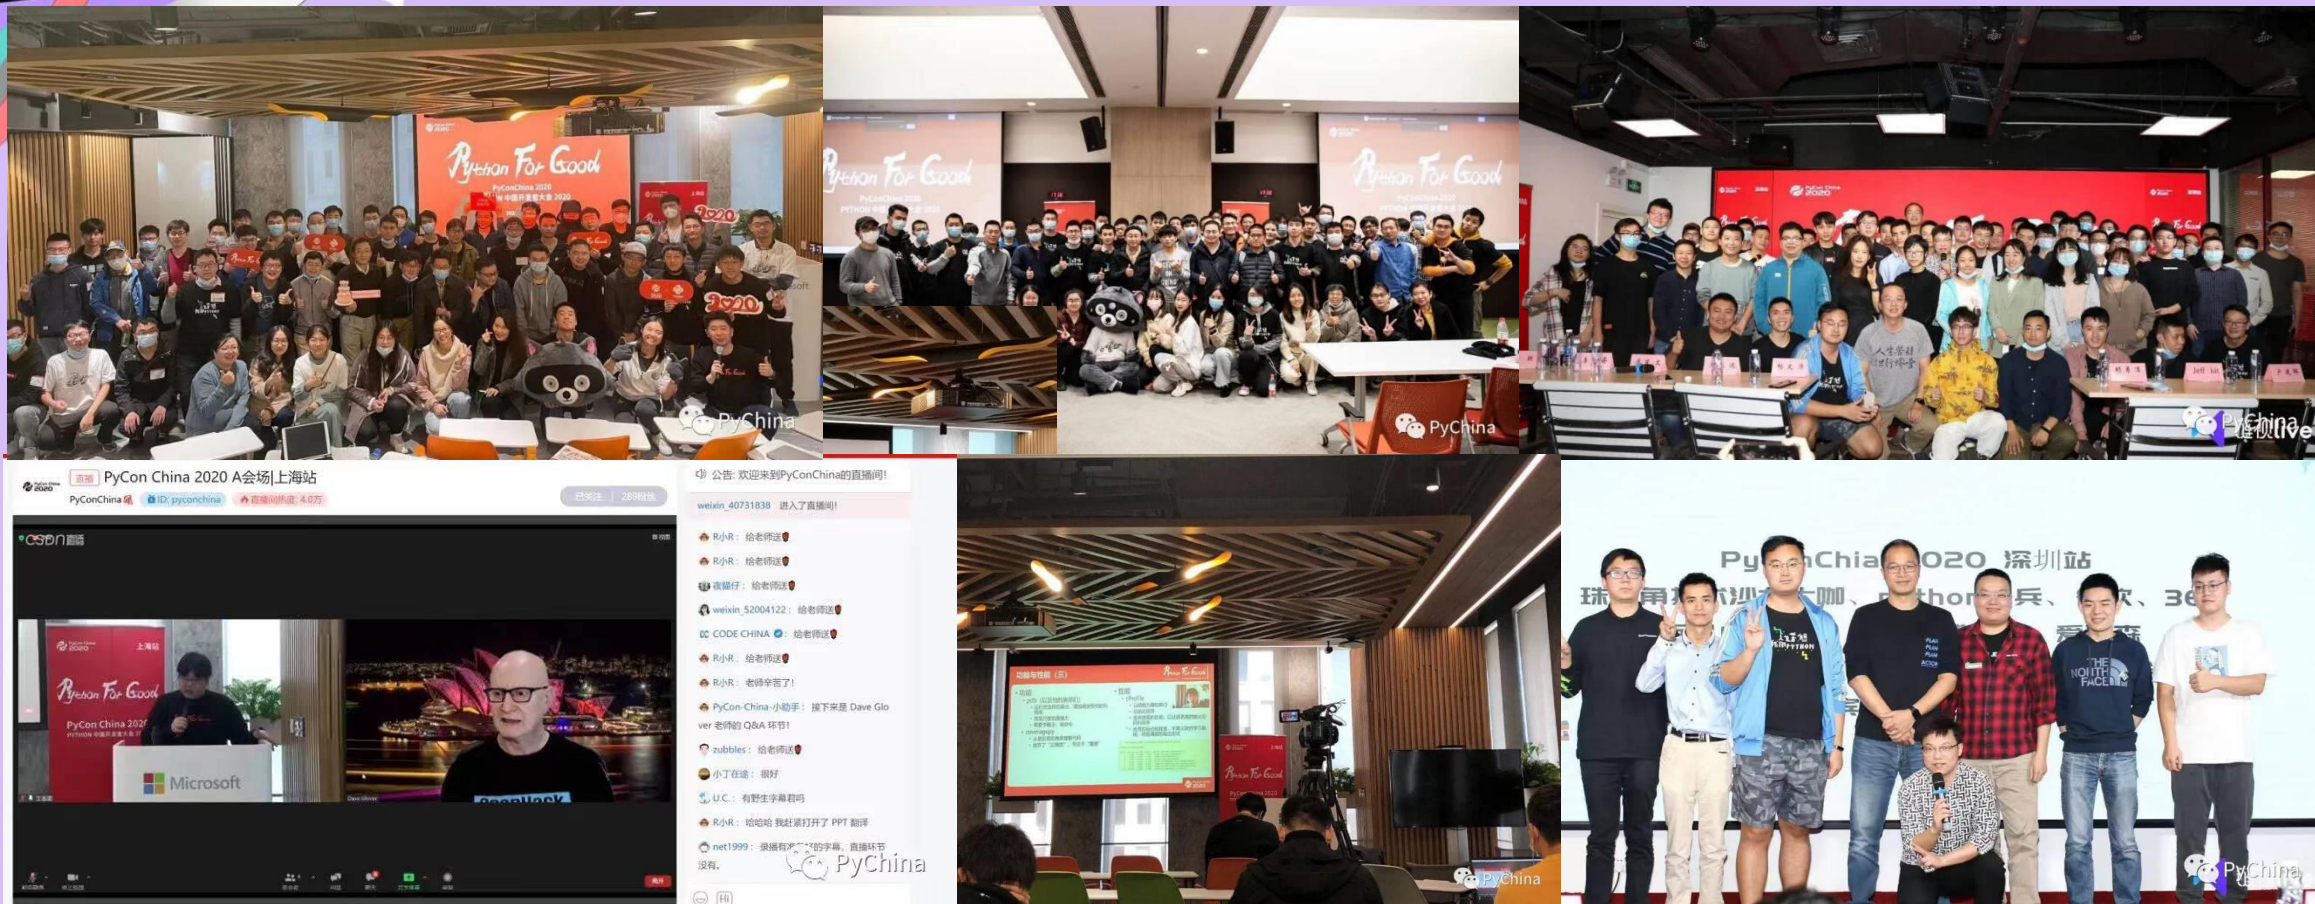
Python For Good
PyConChina 2020
2020
PyChina

Python For Good
PyConChina 2020
Python For Good
PyChina

PyChina

PyCon China 2020 A会场|上海站
PyConChina
ID: pyconchina
csdn直播
上海站
Python For Good
PyCon China 2020
Microsoft

公告: 欢迎来到PyConChina的直播间!
weixin_40731838 进入了直播间!
R小R: 给老师送
R小R: 给老师送
夜猫仔: 给老师送
weixin_52004122: 给老师送
CODE CHINA: 给老师送
R小R: 给老师送
R小R: 老师辛苦了!
PyCon-China-小助手: 接下来是 Dave Glover 老师的 Q&A 环节!
zubbles: 给老师送
小丁在途: 很好
U.C.: 有野生字幕君吗
R小R: 哈哈哈 我赶紧打开了 PPT 翻译
net1999: 录播有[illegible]的字幕, 直播环节没有。
PyChina

Python For Good
PyChina

Py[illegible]nChia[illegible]020 深圳站
PyChina